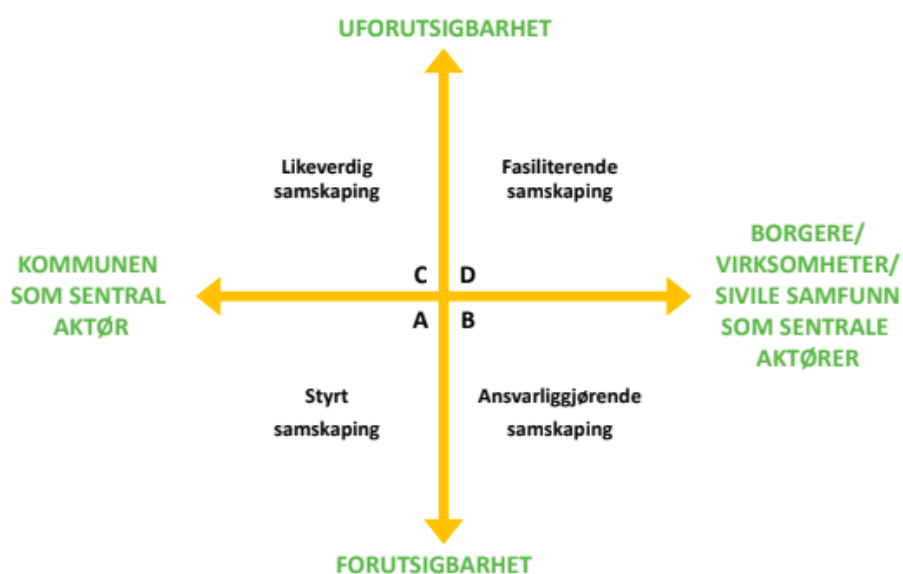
UFORUTSIGBARHET

Likeverdig samskaping

Fasiliterende samskaping

KOMMUNEN SOM SENTRAL AKTØR

C D
A B

BORGERE/ VIRKSOMHETER/ SIVILE SAMFUNN SOM SENTRALE AKTØRER

Styrt samskaping

Ansvarliggjørende samskaping

FORUTSIGBARHET